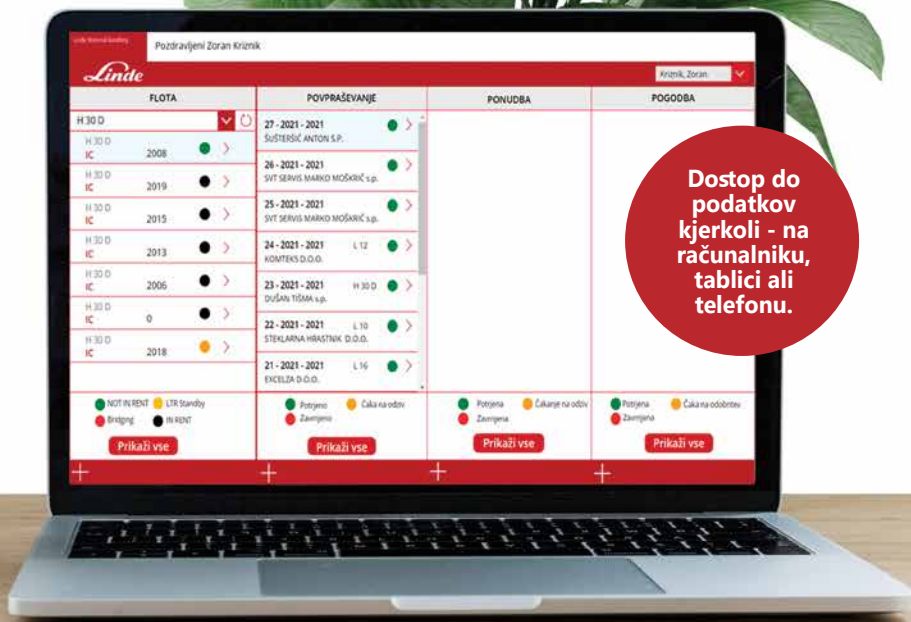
Linde Material Handling

Pozdravljeni Zoran Krizmik

Linde

Krizmik, Zoran

FLOTA

H 30 D

H 30 D
IC 2008

H 30 D
IC 2019

H 30 D
IC 2015

H 30 D
IC 2013

H 30 D
IC 2006

H 30 D
IC 0

H 30 D
IC 2018

NOT IN RENT LTR Standby
Bridging IN RENT

Prikaži vse

POVPRAŠEVANJE

27 - 2021 - 2021
ŠUŠTERŠIČ ANTON S.P.

26 - 2021 - 2021
SVT SERVIS MARKO MOŠKRIČ s.p.

25 - 2021 - 2021
SVT SERVIS MARKO MOŠKRIČ s.p.

24 - 2021 - 2021 L 12
KOMTEKS D.O.O.

23 - 2021 - 2021 H 30 D
DUŠAN TIŠMA s.p.

22 - 2021 - 2021 L 10
STEKLARNA HRASTNIK D.O.O.

21 - 2021 - 2021 L 16
EXCELZA D.O.O.

Potrjeno Čaka na odov
Zavrnjeno

Prikaži vse

PONUDBA

Potrjena Čakanje na odobr
Zavrnjena

Prikaži vse

POGODBA

Potrjena Čaka na odobritev
Zavrnjena

Prikaži vse

Dostop do podatkov kjerkoli - na računalniku, tablici ali telefonu.